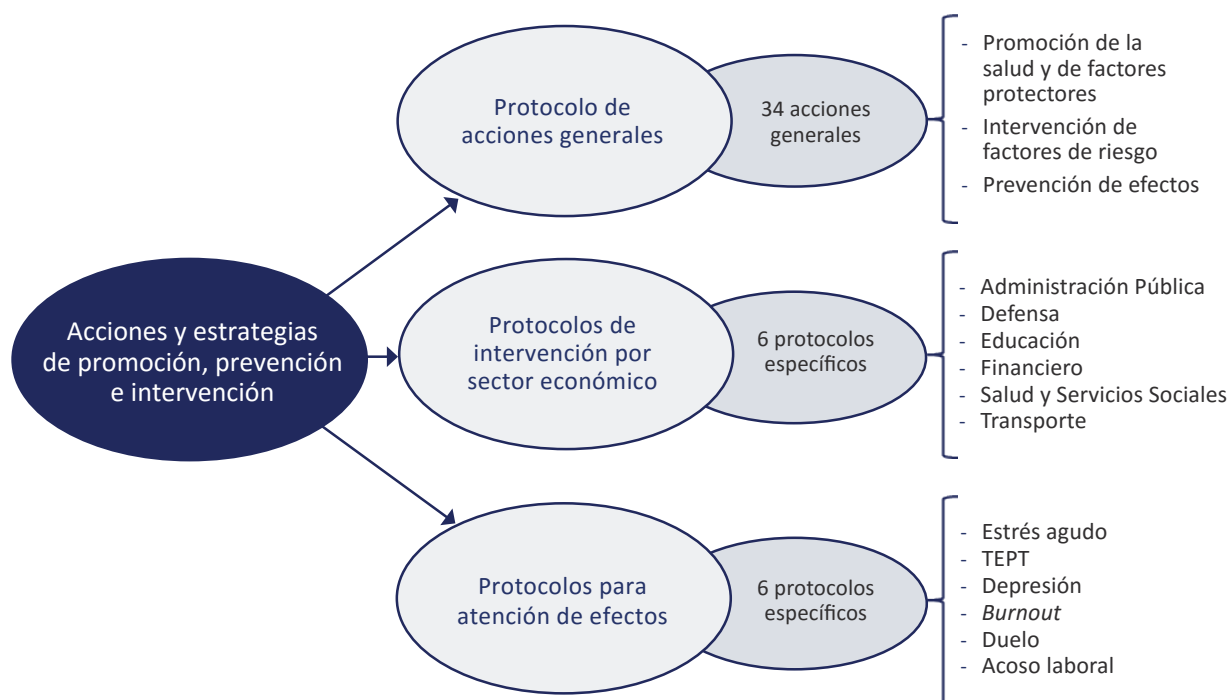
Acciones y estrategias de promoción, prevención e intervención

Protocolo de acciones generales

34 acciones generales

- Promoción de la salud y de factores protectores
- Intervención de factores de riesgo
- Prevención de efectos

Protocolos de intervención por sector económico

6 protocolos específicos

- Administración Pública
- Defensa
- Educación
- Financiero
- Salud y Servicios Sociales
- Transporte

Protocolos para atención de efectos

6 protocolos específicos

- Estrés agudo
- TEPT
- Depresión
- *Burnout*
- Duelo
- Acoso laboral